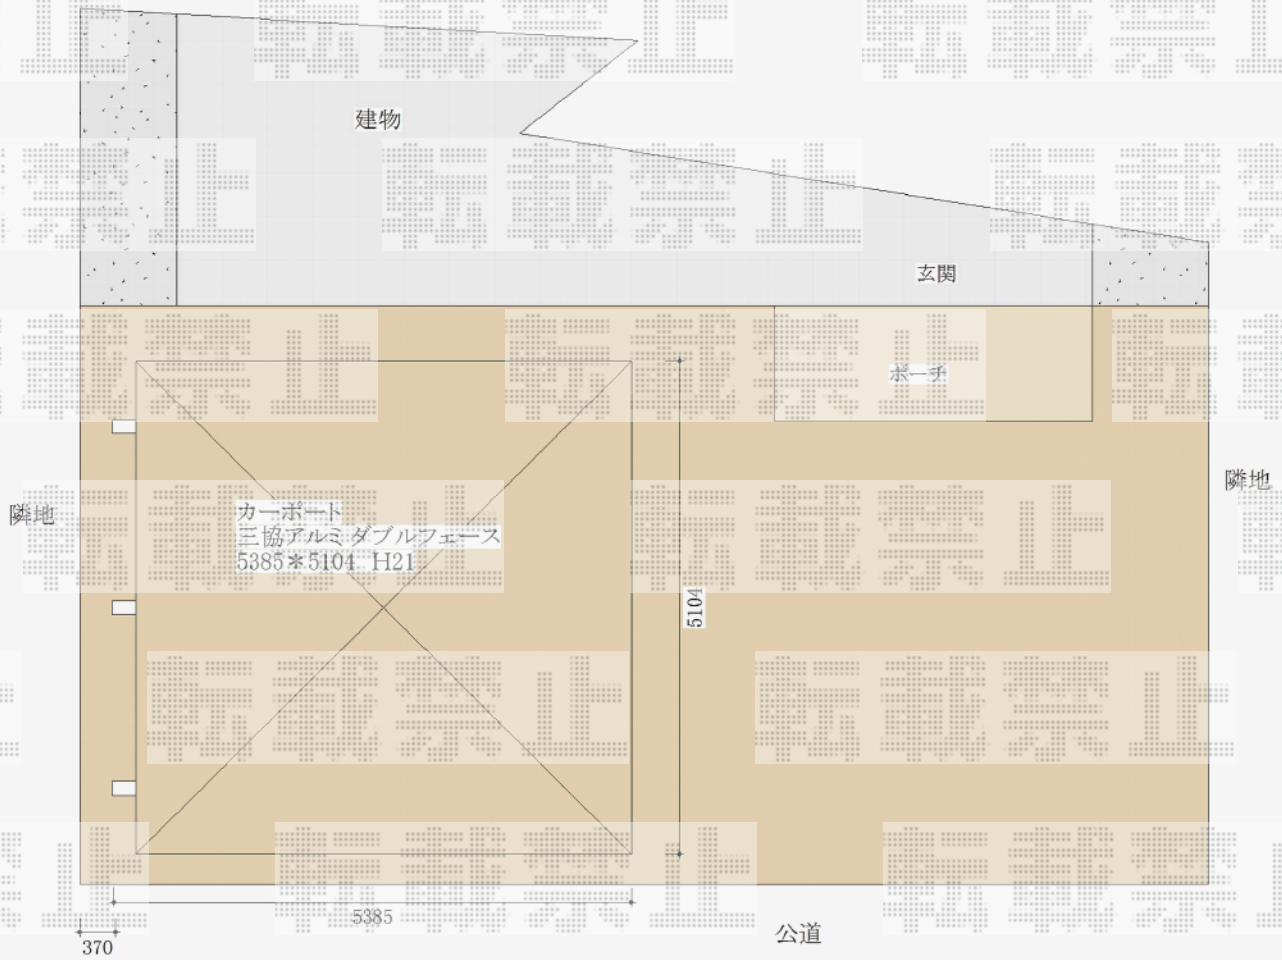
建物

玄関

ポーチ

隣地

隣地

カーポート
三協アルミ ダブルフェース
5385＊5104 H21

5104

5385

370

公道

転載禁止 転載禁止 転載禁止 転載禁止 転載禁止 転載禁止 転載禁止 転載禁止 転載禁止 転載禁止 転載禁止 転載禁止 転載禁止